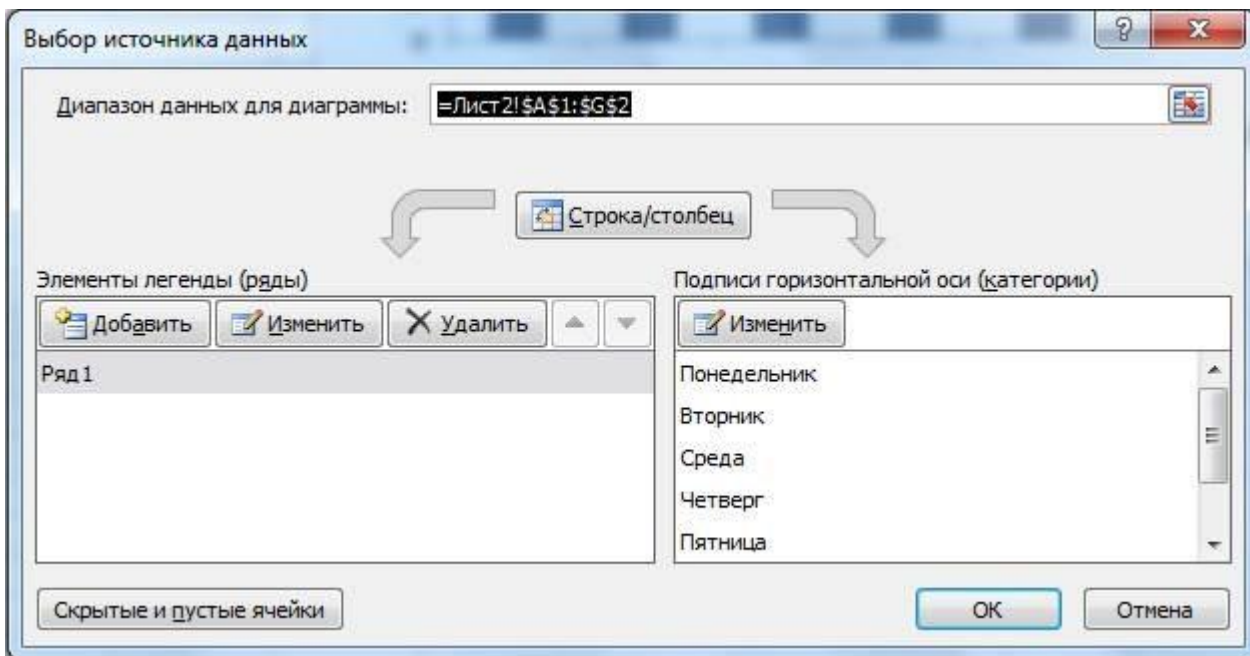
Выбор источника данных

?

X

Диапазон данных для диаграммы: =Лист2!$A$1:$G$2

Строка/столбец

Элементы легенды (ряды)

Добавить

Изменить

Удалить

Ряд1

Подписи горизонтальной оси (категории)

Изменить

Понедельник

Вторник

Среда

Четверг

Пятница

Скрытые и пустые ячейки

ОК

Отмена